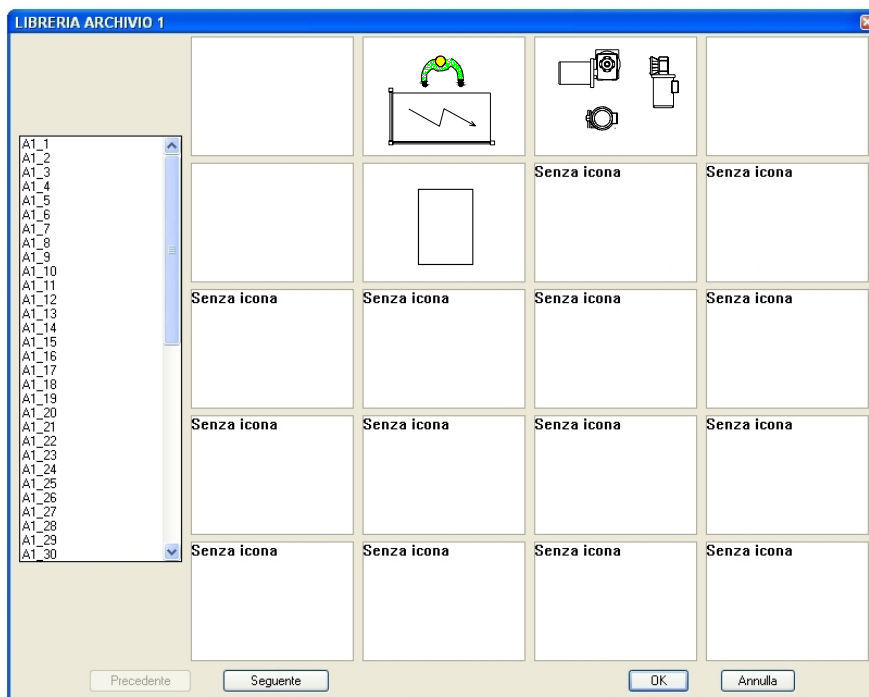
LIBRERIA ARCHIVIO 1

A1_1
A1_2
A1_3
A1_4
A1_5
A1_6
A1_7
A1_8
A1_9
A1_10
A1_11
A1_12
A1_13
A1_14
A1_15
A1_16
A1_17
A1_18
A1_19
A1_20
A1_21
A1_22
A1_23
A1_24
A1_25
A1_26
A1_27
A1_28
A1_29
A1_30

Senza icona
Senza icona
Senza icona
Senza icona
Senza icona
Senza icona
Senza icona
Senza icona
Senza icona
Senza icona
Senza icona
Senza icona
Senza icona
Senza icona

Precedente
Seguente
OK
Annulla